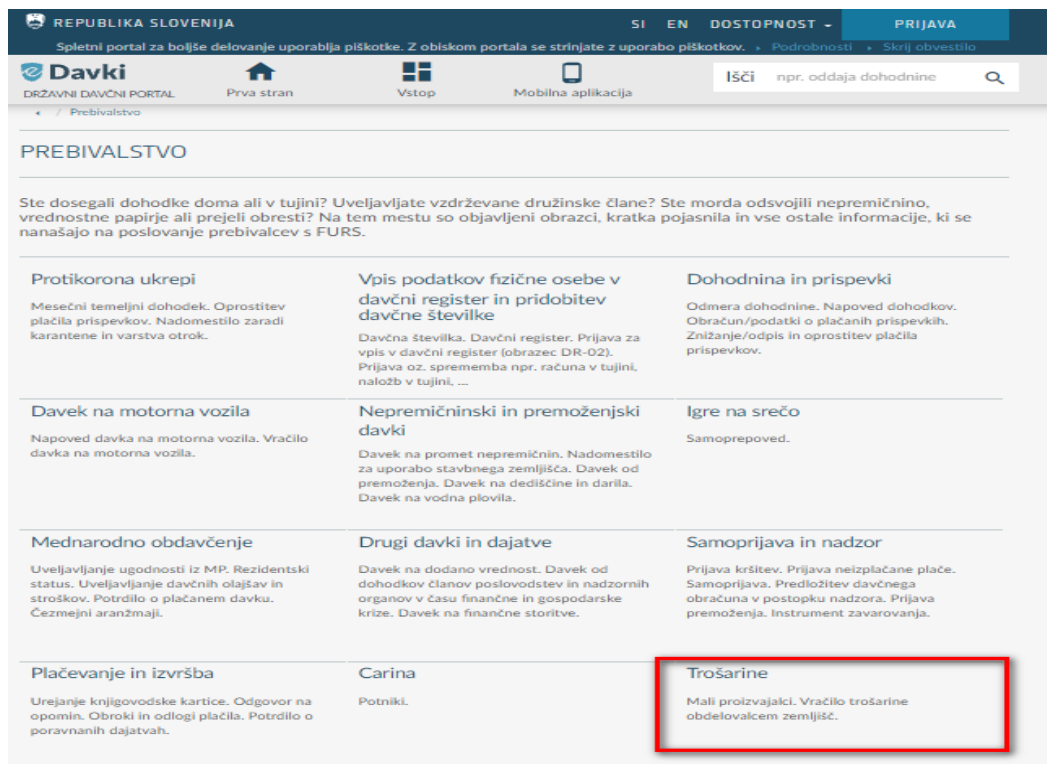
REPUBLIKA SLOVENIJA SI EN DOSTOPNOST PRIJAVA

Spletni portal za boljše delovanje uporablja piškotke. Z obiskom portala se strinjate z uporabo piškotkov. Podrobnosti Skrij obvestilo

eDavki DRŽAVNI DAVČNI PORTAL Prva stran Vstop Mobilna aplikacija Išči npr. oddaja dohodnine

/ Prebivalstvo

PREBIVALSTVO

Ste dosegali dohodke doma ali v tujini? Uveljavljate vzdrževane družinske člane? Ste morda odsvojili nepremičnino, vrednostne papirje ali prejeli obresti? Na tem mestu so objavljeni obrazci, kratka pojasnila in vse ostale informacije, ki se nanašajo na poslovanje prebivalcev s FURS.

Protikorona ukrepi
Mesečni temeljni dohodek. Oprostitev plačila prispevkov. Nadomestilo zaradi karantene in varstva otrok.

Vpis podatkov fizične osebe v davčni register in pridobitev davčne številke
Davčna številka. Davčni register. Prijava za vpis v davčni register (obrazec DR-02). Prijava oz. sprememba npr. računa v tujini, naložb v tujini, ...

Dohodnina in prispevki
Odmera dohodnine. Napoved dohodkov. Obračun/podatki o plačanih prispevkih. Znižanje/odpis in oprostitev plačila prispevkov.

Davek na motorna vozila
Napoved davka na motorna vozila. Vračilo davka na motorna vozila.

Nepremičninski in premoženjski davki
Davek na promet nepremičnin. Nadomestilo za uporabo stavbnega zemljišča. Davek od premoženja. Davek na dediščine in darila. Davek na vodna plovila.

Igre na srečo
Samoprepoved.

Mednarodno obdavčenje
Uveljavljanje ugodnosti iz MP. Rezidentski status. Uveljavljanje davčnih olajšav in stroškov. Potrdilo o plačanem davku. Čezmejni aranžmaji.

Drugi davki in dajatve
Davek na dodano vrednost. Davek od dohodkov članov poslovodstev in nadzornih organov v času finančne in gospodarske krize. Davek na finančne storitve.

Samoprijava in nadzor
Prijava kršitev. Prijava neizplačane plače. Samoprijava. Predložitev davčnega obračuna v postopku nadzora. Prijava premoženja. Instrument zavarovanja.

Plačevanje in izvršba
Urejanje knjigovodske kartice. Odgovor na opomin. Obroki in odlogi plačila. Potrdilo o poravnanih dajatvah.

Carina
Potniki.

Trošarine
Mali proizvajalci. Vračilo trošarine obdelovalcem zemljišč.